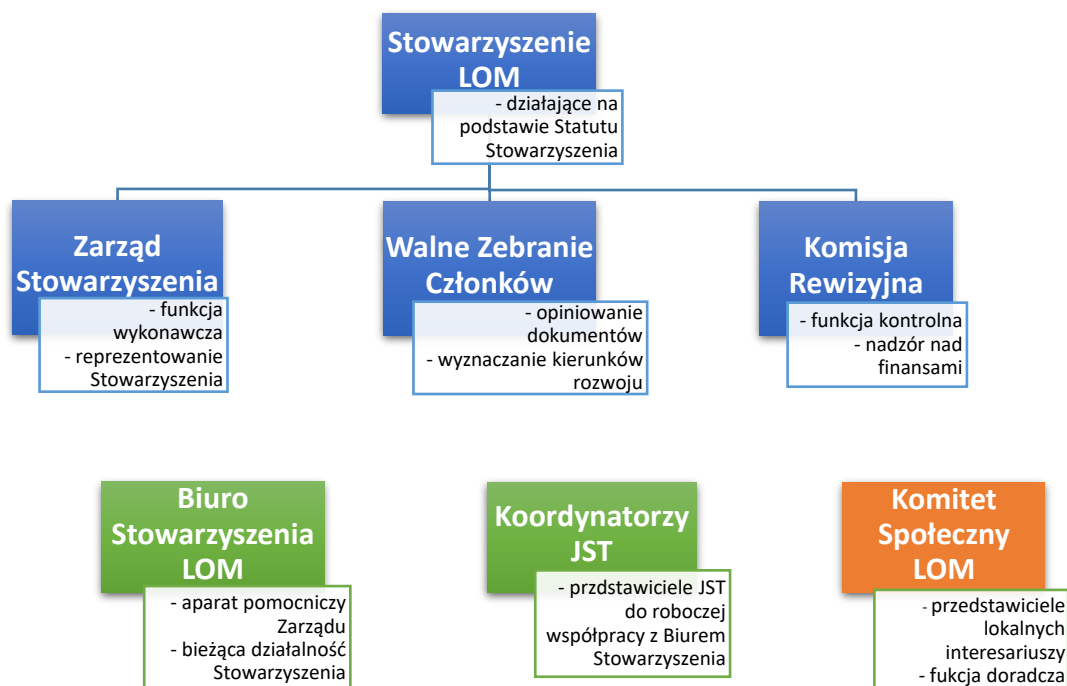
Stowarzyszenie LOM

- działające na podstawie Statutu Stowarzyszenia

Zarząd Stowarzyszenia

- funkcja wykonawcza
- reprezentowanie Stowarzyszenia

Walne Zebranie Członków

- opiniowanie dokumentów
- wyznaczanie kierunków rozwoju

Komisja Rewizyjna

- funkcja kontrolna
- nadzór nad finansami

Biuro Stowarzyszenia LOM

- aparat pomocniczy Zarządu
- bieżąca działalność Stowarzyszenia

Koordynatorzy JST

- przdstawiciele JST do roboczej współpracy z Biurem Stowarzyszenia

Komitet Społeczny LOM

- przedstawiciele lokalnych interesariuszy
- fukcja doradcza